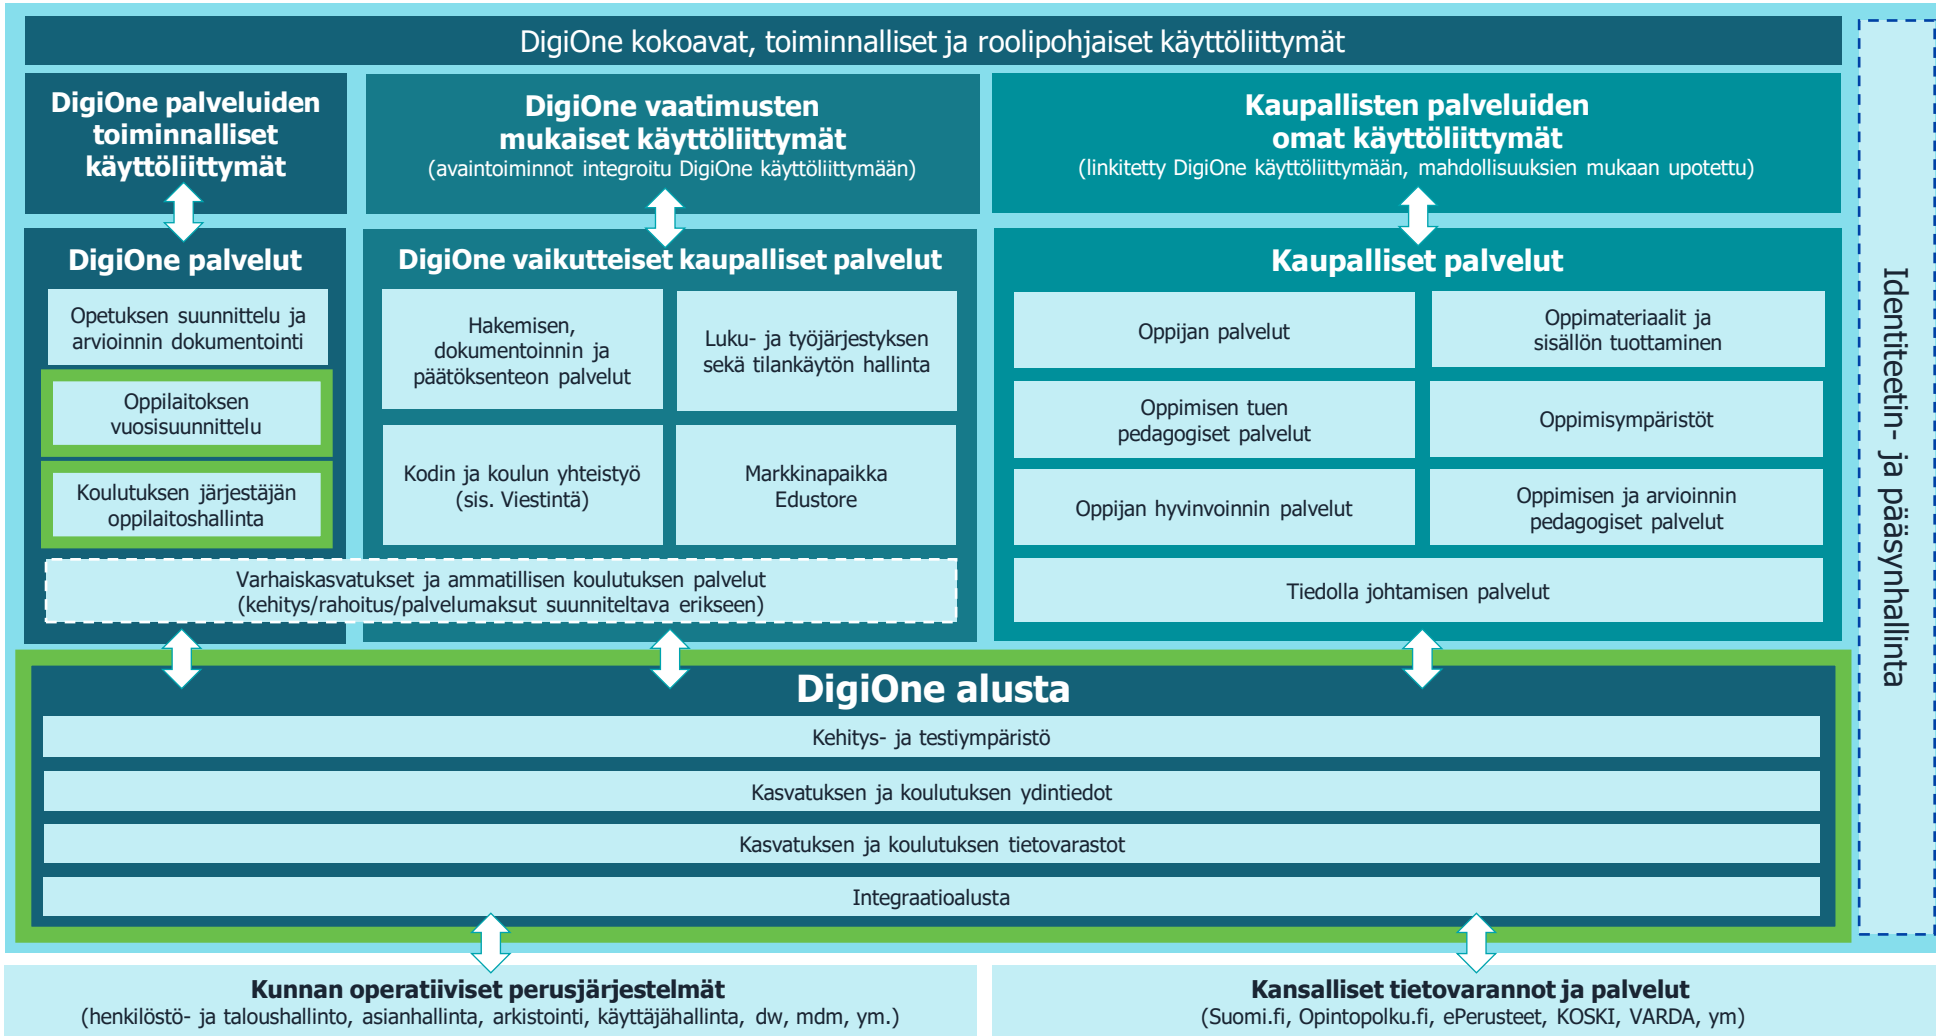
DigiOne kokoavat, toiminnalliset ja roolipohjaiset käyttöliittymät

DigiOne palveluiden toiminnalliset käyttöliittymät

DigiOne vaatimusten mukaiset käyttöliittymät
(avaintoiminnot integroitu DigiOne käyttöliittymään)

Kaupallisten palveluiden omat käyttöliittymät
(linkitetty DigiOne käyttöliittymään, mahdollisuuksien mukaan upotettu)

DigiOne palvelut

Opetuksen suunnittelu ja arvioinnin dokumentointi

Oppilaitoksen vuosisuunnittelu

Koulutuksen järjestäjän oppilaitoshallinta

DigiOne vaikutteiset kaupalliset palvelut

Hakemisen, dokumentoinnin ja päätöksenteon palvelut

Luku- ja työjärjestyksen sekä tilankäytön hallinta

Kodin ja koulun yhteistyö (sis. Viestintä)

Markkinapaikka Edustore

Varhaiskasvatukset ja ammatillisen koulutuksen palvelut (kehitys/rahoitus/palvelumaksut suunniteltava erikseen)

Kaupalliset palvelut

Oppijan palvelut

Oppimateriaalit ja sisällön tuottaminen

Oppimisen tuen pedagogiset palvelut

Oppimisympäristöt

Oppijan hyvinvoinnin palvelut

Oppimisen ja arvioinnin pedagogiset palvelut

Tiedolla johtamisen palvelut

Identiteetin- ja pääsynhallinta

DigiOne alusta

Kehitys- ja testiympäristö

Kasvatuksen ja koulutuksen ydintiedot

Kasvatuksen ja koulutuksen tietovarastot

Integraatioalusta

Kunnan operatiiviset perusjärjestelmät
(henkilöstö- ja taloushallinto, asianhallinta, arkistointi, käyttäjähallinta, dw, mdm, ym.)

Kansalliset tietovarannot ja palvelut
(Suomi.fi, Opintopolku.fi, ePerusteet, KOSKI, VARDA, ym)